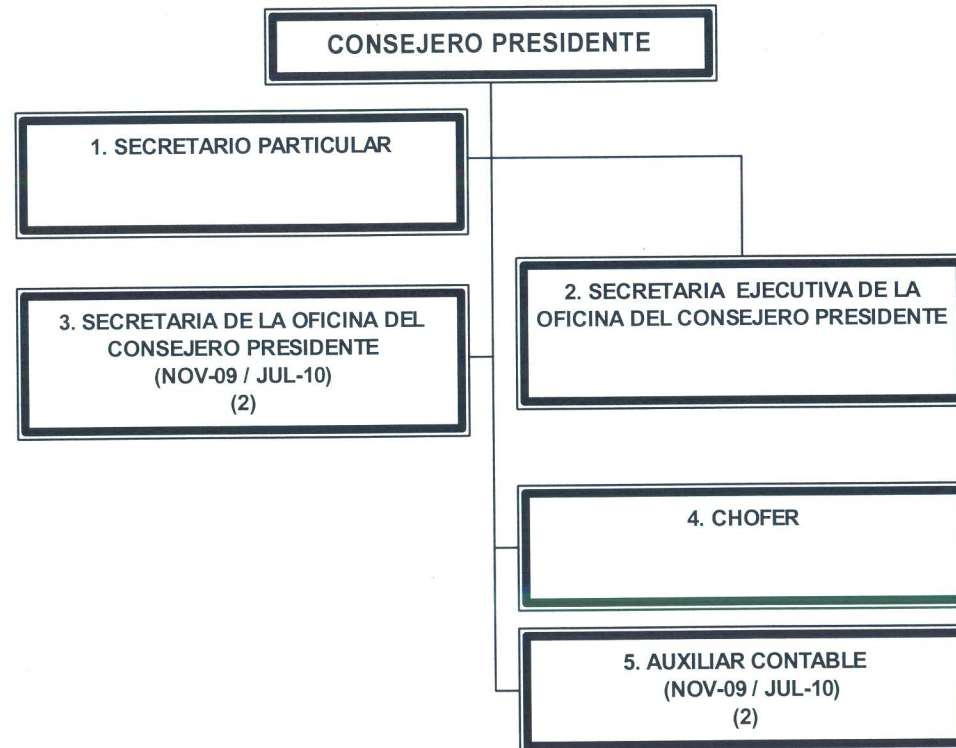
CONSEJERO PRESIDENTE

1. SECRETARIO PARTICULAR

2. SECRETARIA EJECUTIVA DE LA OFICINA DEL CONSEJERO PRESIDENTE

3. SECRETARIA DE LA OFICINA DEL CONSEJERO PRESIDENTE (NOV-09 / JUL-10) (2)

4. CHOFER

5. AUXILIAR CONTABLE (NOV-09 / JUL-10) (2)